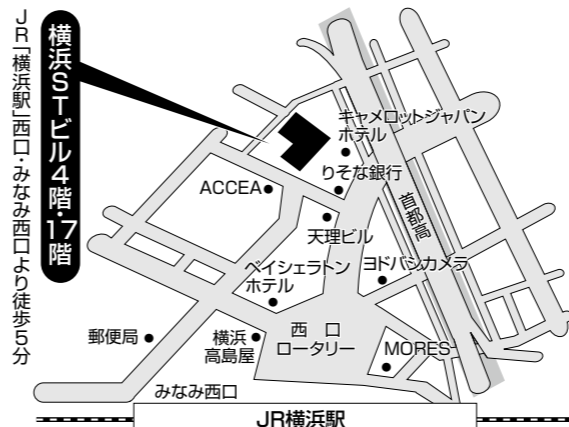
JR「横浜駅」西口・みなみ西口より徒歩5分

横浜STビル4階・17階

キャメロットジャパンホテル

りそな銀行

ACCEA

首都高

天理ビル

ヨドバシカメラ

ベイシェラトンホテル

郵便局

横浜高島屋

西口ロータリー

MORES

みなみ西口

JR横浜駅